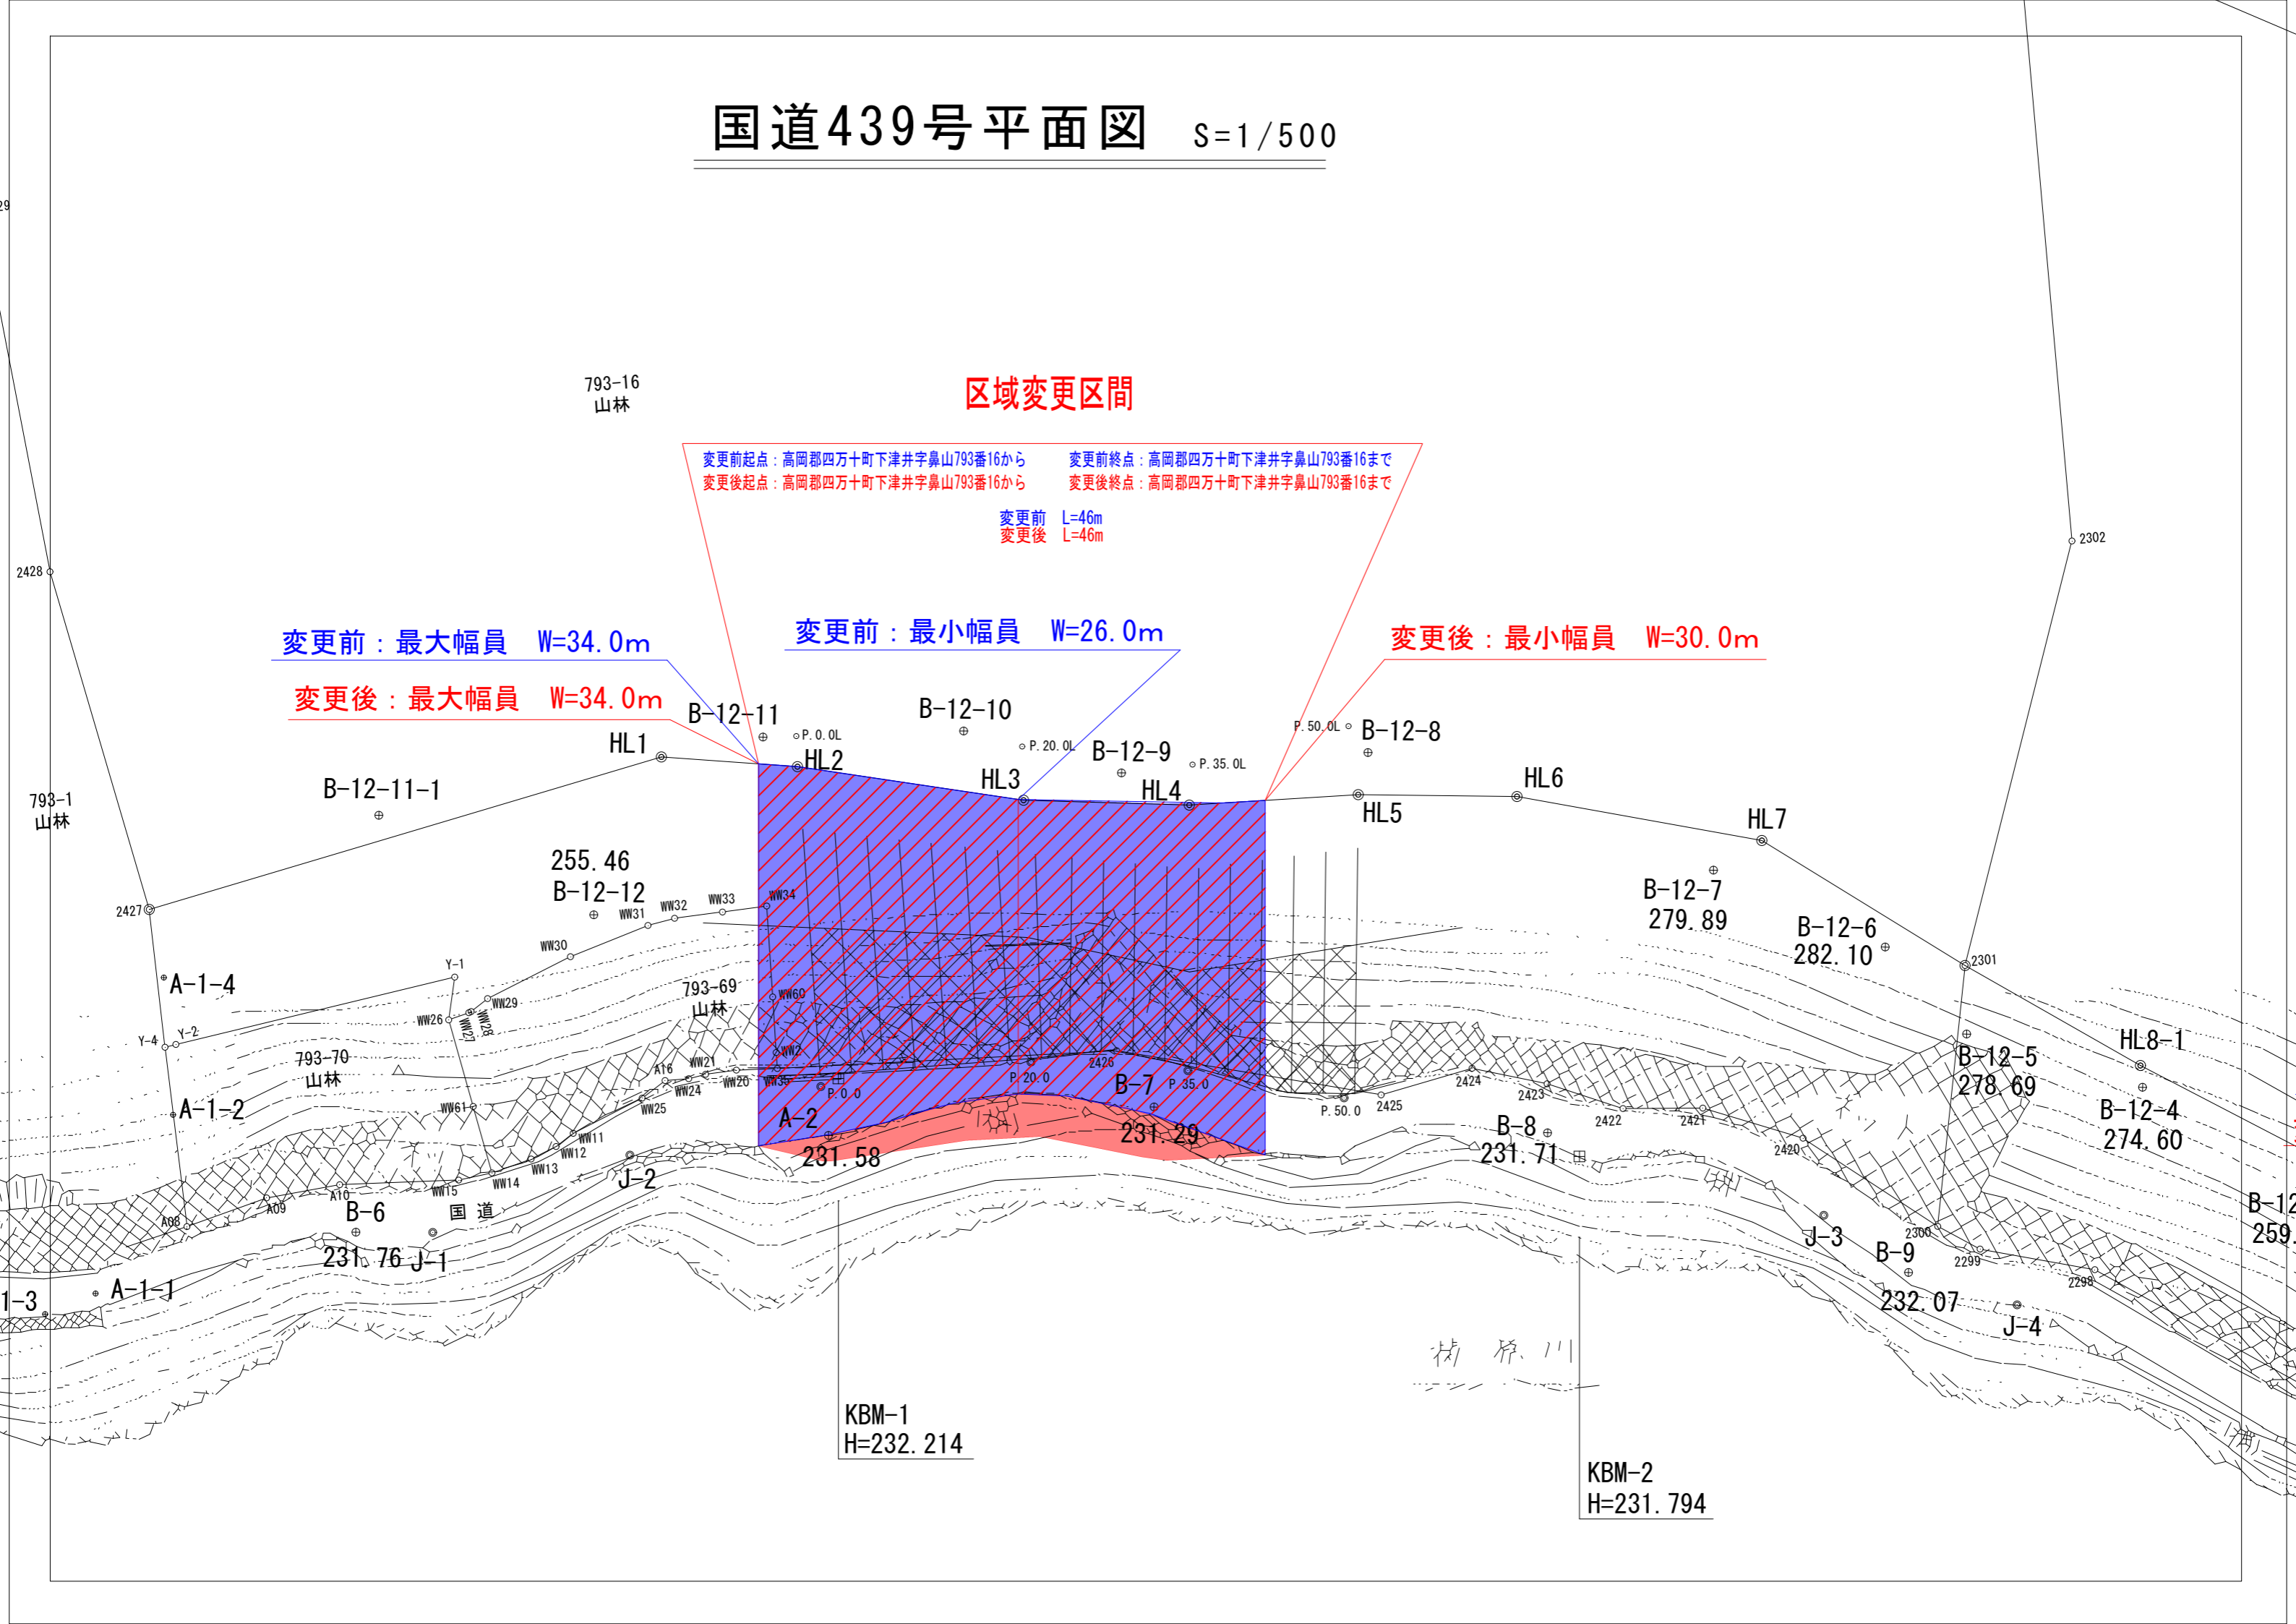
国道439号平面図 S=1/500

区域変更区間

変更前起点：高岡郡四万十町下津井字鼻山793番16から
変更後起点：高岡郡四万十町下津井字鼻山793番16から
変更前終点：高岡郡四万十町下津井字鼻山793番16まで
変更後終点：高岡郡四万十町下津井字鼻山793番16まで

変更前 L=46m
変更後 L=46m

変更前：最大幅員 W=34.0m
変更後：最大幅員 W=34.0m
変更前：最小幅員 W=26.0m
変更後：最小幅員 W=30.0m

793-16
山林
793-1
山林
2428
2302
2427
2301
B-12-11
B-12-10
B-12-9
B-12-8
B-12-11-1
P.0.0L
P.20.0L
P.35.0L
P.50.0L
HL1
HL2
HL3
HL4
HL5
HL6
HL7
HL8-1
255.46
B-12-12
B-12-7
279.89
B-12-6
282.10
B-12-5
278.69
B-12-4
274.60
A-1-4
A-1-2
A-1-1
1-3
Y-1
Y-2
Y-4
WW26
WW27
WW28
WW29
WW30
WW31
WW32
WW33
WW34
WW60
WW61
WW2
WW21
WW20
WW24
WW25
WW35
WW11
WW12
WW13
WW14
WW15
A16
A10
A09
A08
793-69
山林
793-70
山林
P.0.0
P.20.0
P.35.0
P.50.0
2426
2425
2424
2423
2422
2421
2420
2300
2299
2298
A-2
231.58
B-7
231.29
B-8
231.71
B-6
231.76
J-1
J-2
J-3
J-4
B-9
232.07
国道
B-12
259.
KBM-1
H=232.214
KBM-2
H=231.794
梼原川